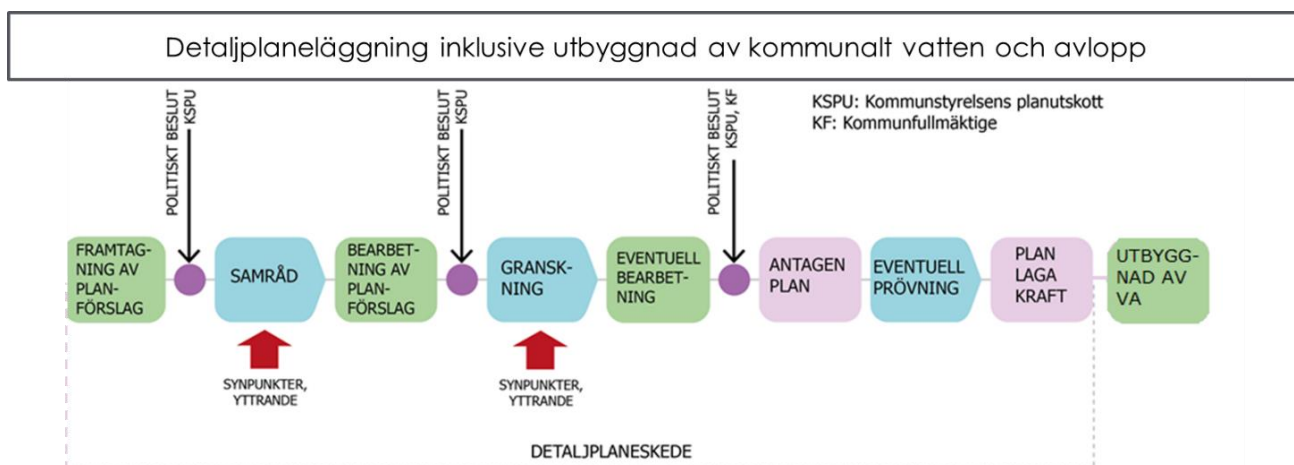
Detaljplaneläggning inklusive utbyggnad av kommunalt vatten och avlopp

POLITISKT BESLUT KSPU

POLITISKT BESLUT KSPU

POLITISKT BESLUT KSPU, KF

KSPU: Kommunstyrelsens planutskott
KF: Kommunfullmäktige

FRAMTAGNING AV PLANFÖRSLAG

SAMRÅD

BEARBETNING AV PLANFÖRSLAG

GRANSKNING

EVENTUELL BEARBETNING

ANTAGEN PLAN

EVENTUELL PRÖVNING

PLAN LAGA KRAFT

UTBYGGNAD AV VA

SYNPUNKTER, YTTRANDE

SYNPUNKTER, YTTRANDE

DETALJPLANESKEDE